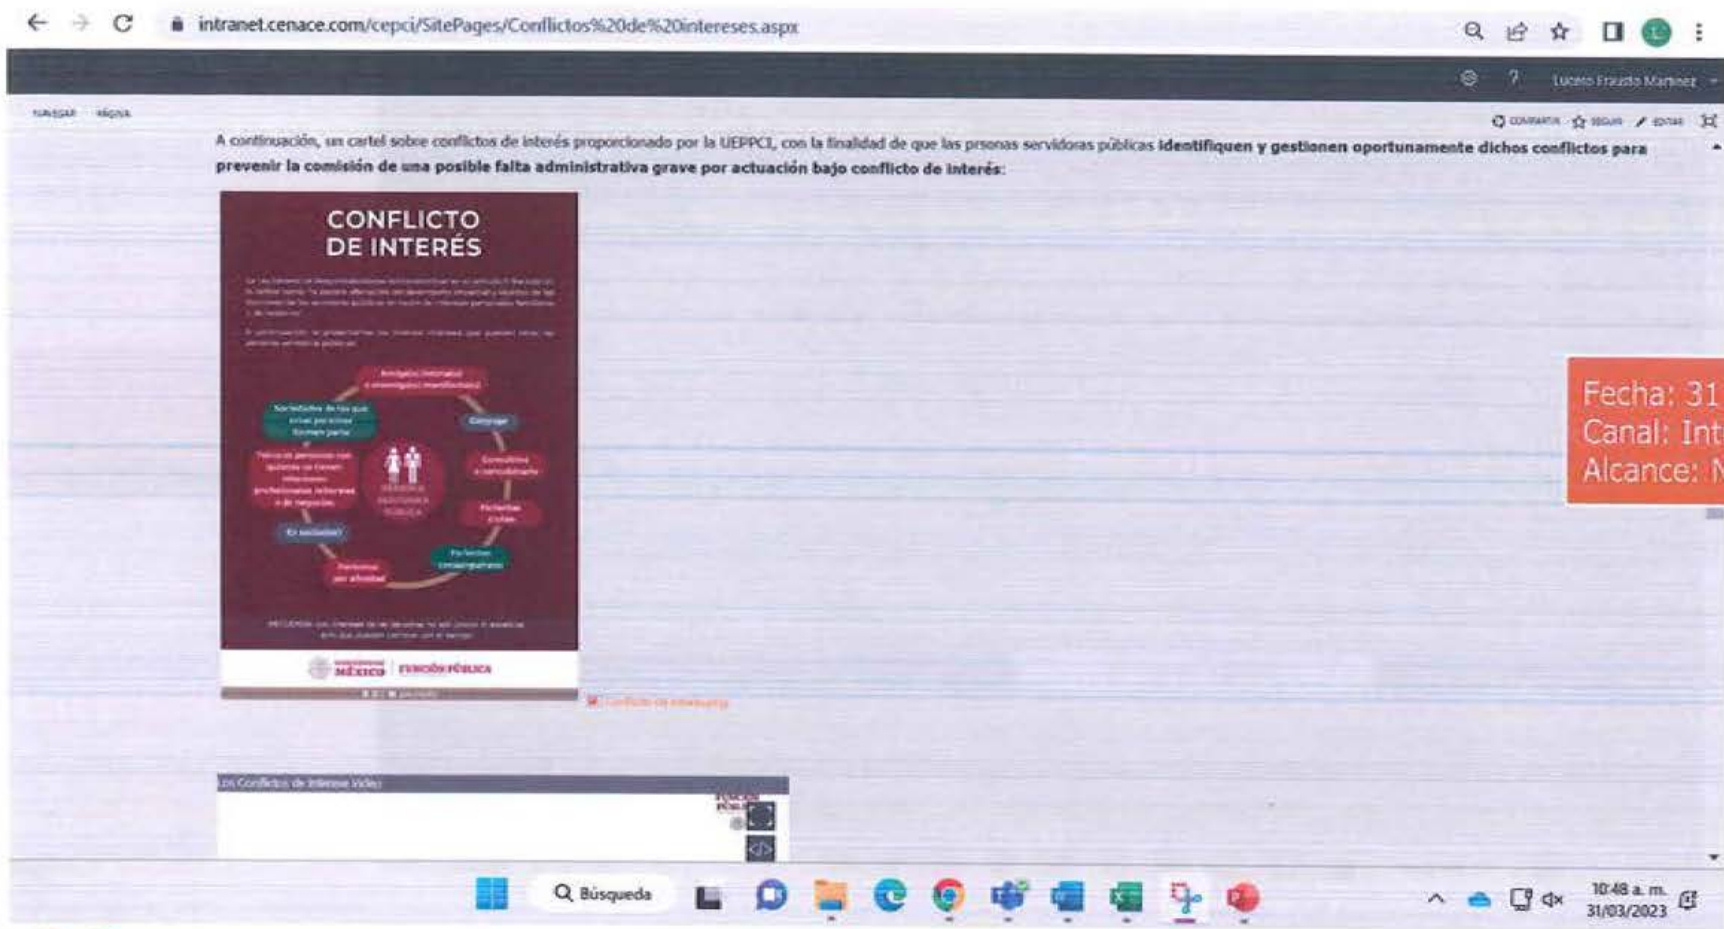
intranet.cenace.com/cepci/SitePages/Conflictos%20de%20intereses.aspx

Lucero Frausto Martinez

NAVEGAR PÁGINA

COMPARTIR SEGUIR EDITAR

A continuación, un cartel sobre conflictos de interés proporcionado por la UEPPCI, con la finalidad de que las prsonas servidoras públicas **identifiquen y gestionen oportunamente dichos conflictos para prevenir la comisión de una posible falta administrativa grave por actuación bajo conflicto de interés:**

CONFLICTO DE INTERÉS

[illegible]

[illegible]

Amistades íntimas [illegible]

Cónyuge

Sociedades de las que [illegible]

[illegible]

Parientes civiles

En sociedad

Parientes consanguíneos

Personas por afinidad

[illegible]

MÉXICO FUNCIÓN PÚBLICA

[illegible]

Fecha: 31
Canal: Int
Alcance: N

Los Conflictos de Interese Video

Búsqueda

10:48 a. m.
31/03/2023